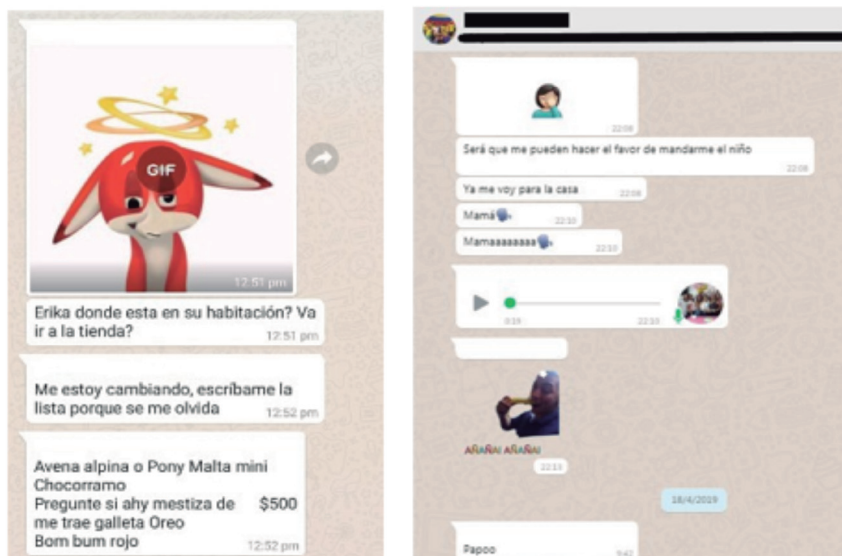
GIF

12:51 pm

Erika donde esta en su habitación? Va ir a la tienda?

12:51 pm

Me estoy cambiando, escríbame la lista porque se me olvida

12:52 pm

Avena alpina o Pony Malta mini Chocorramo

Pregunte si ahy mestiza de $500 me trae galleta Oreo

Bom bum rojo

12:52 pm

22:08

Será que me pueden hacer el favor de mandarme el niño

22:08

Ya me voy para la casa

22:08

Mamá

22:10

Mamaaaaaaaa

22:10

0:10

22:10

AÑAÑA! AÑAÑA!

22:13

28/4/2019

Papoo

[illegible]